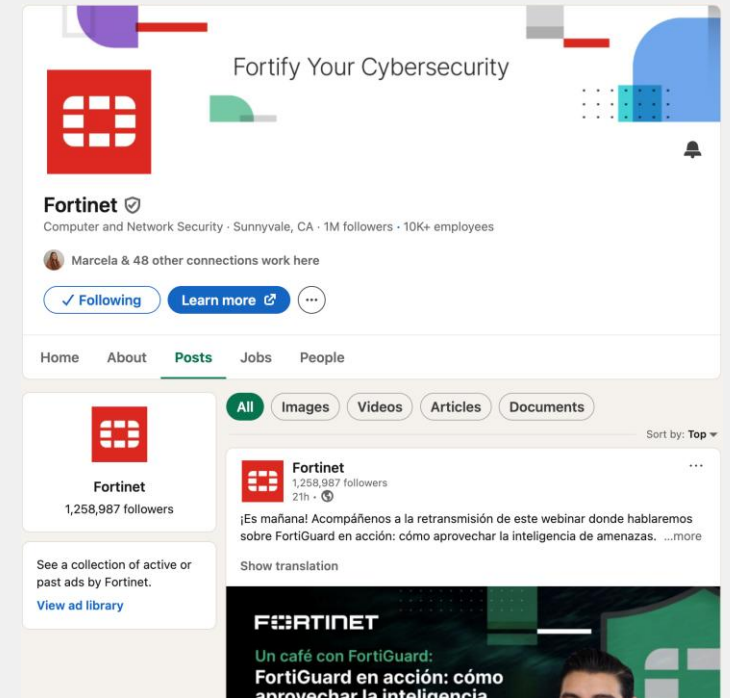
Fortify Your Cybersecurity

Fortinet

Computer and Network Security · Sunnyvale, CA · 1M followers · 10K+ employees

Marcela & 48 other connections work here

✓ Following
Learn more
···

Home
About
Posts
Jobs
People

Fortinet
1,258,987 followers

See a collection of active or past ads by Fortinet.
View ad library

All
Images
Videos
Articles
Documents

Sort by: Top

Fortinet
1,258,987 followers
21h ·
···

¡Es mañana! Acompáñenos a la retransmisión de este webinar donde hablaremos sobre FortiGuard en acción: cómo aprovechar la inteligencia de amenazas. ...more

Show translation

FERTINET

Un café con FortiGuard:
FortiGuard en acción: cómo
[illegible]